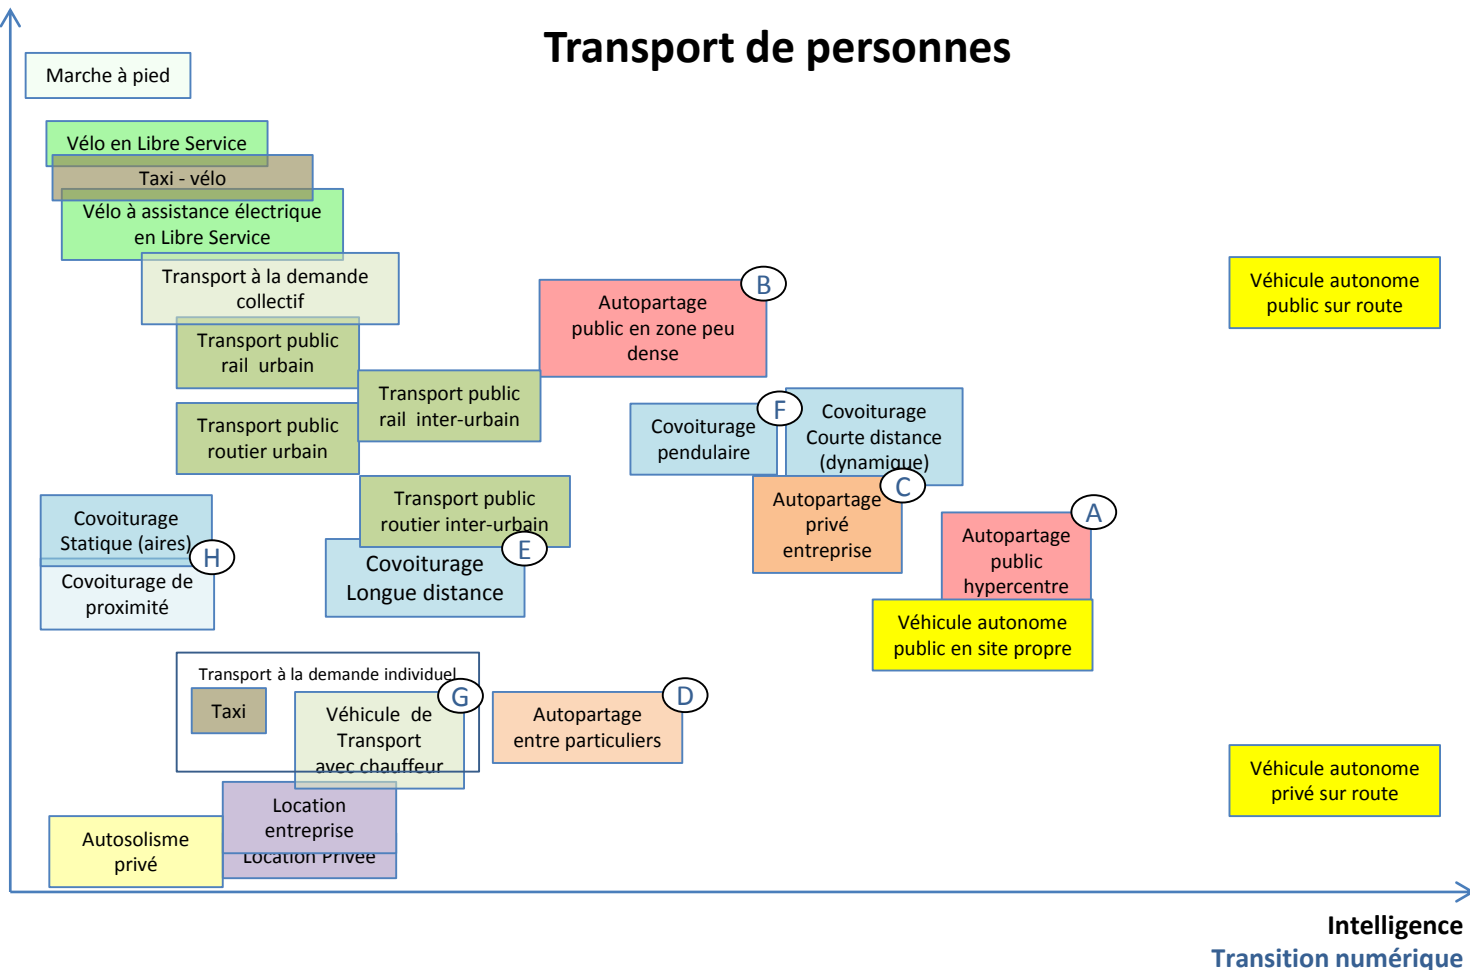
Transport de personnes

Marche à pied

Vélo en Libre Service

Taxi - vélo

Vélo à assistance électrique en Libre Service

Transport à la demande collectif

Transport public rail urbain

Transport public rail inter-urbain

Transport public routier urbain

Autopartage public en zone peu dense

B

Véhicule autonome public sur route

Covoiturage pendulaire

F

Covoiturage Courte distance (dynamique)

Autopartage privé entreprise

C

Covoiturage Statique (aires)

H

Covoiturage de proximité

Transport public routier inter-urbain

E

Covoiturage Longue distance

Autopartage public hypercentre

A

Véhicule autonome public en site propre

Transport à la demande individuel

Taxi

G

Véhicule de Transport avec chauffeur

Autopartage entre particuliers

D

Véhicule autonome privé sur route

Location entreprise

Location Privée

Autosolisme privé

Intelligence

Transition numérique